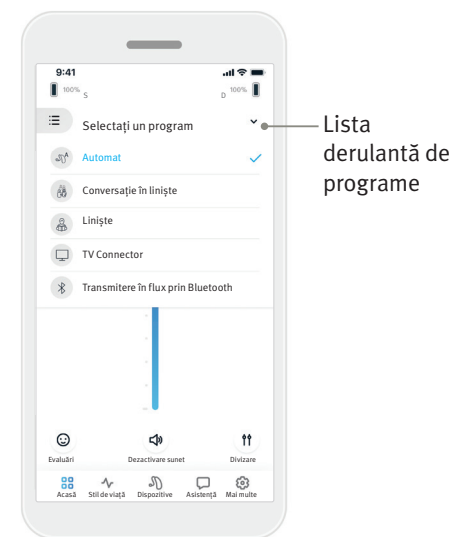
9:41

100% S

D 100%

Selectați un program

Automat

Conversație în liniște

Liniște

TV Connector

Transmitere în flux prin Bluetooth

Evaluări

Dezactivare sunet

Divizare

Acasă

Stil de viață

Dispozitive

Asistență

Mai multe

Lista derulantă de programe